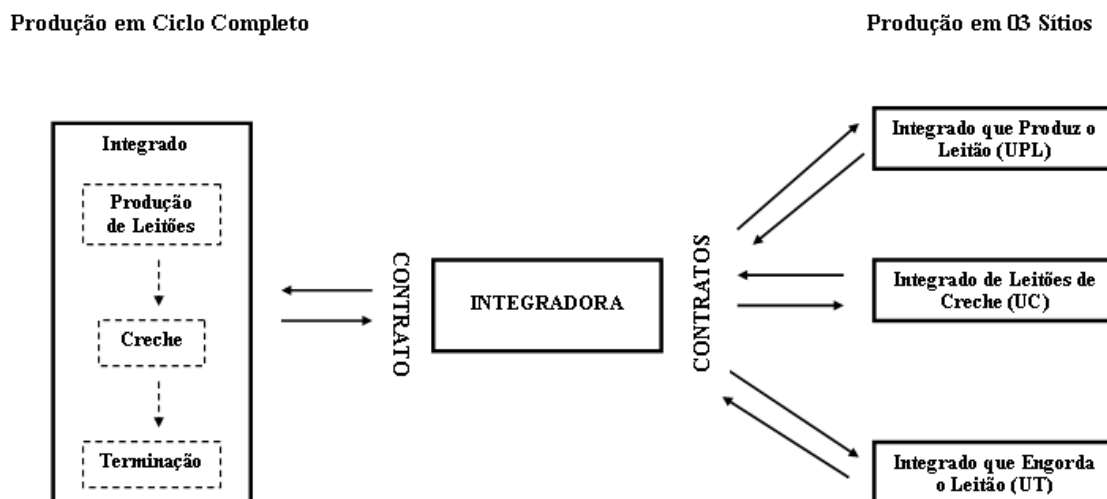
Produção em Ciclo Completo

Produção em 03 Sítios

Integrado

Produção de Leitões

Creche

Terminação

CONTRATO

INTEGRADORA

CONTRATOS

Integrado que Produz o Leitão (UPL)

Integrado de Leitões de Creche (UC)

Integrado que Engorda o Leitão (UT)